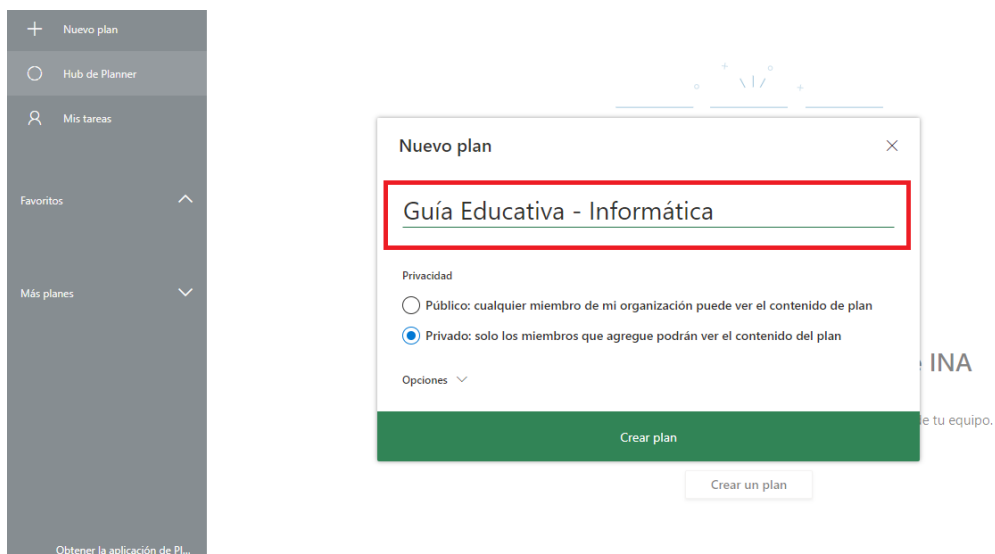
Nuevo plan
Hub de Planner
Mis tareas
Favoritos
Más planes
Obtener la aplicación de Pl...

Nuevo plan

Guía Educativa - Informática

Privacidad

Público: cualquier miembro de mi organización puede ver el contenido de plan

Privado: solo los miembros que agregue podrán ver el contenido del plan

Opciones

Crear plan

e INA

e tu equipo.

Crear un plan